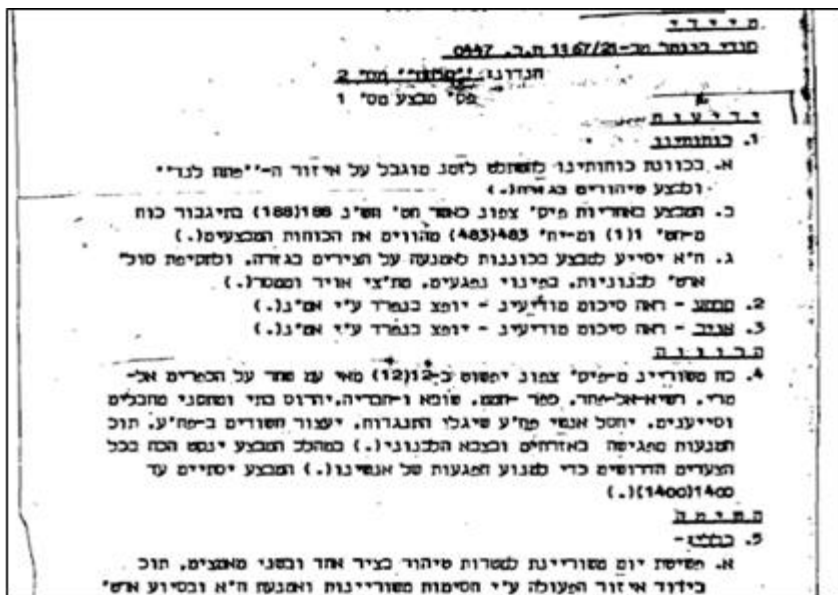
ס ו ד י
מנדל בנגמר מב-11.67/21 ת.ב. 0447
הגדודנה "מסמוני" מס' 2
פק' מבצע מס' 1

י ד י ע ו ת
1. כוחותינו
א. בכוונת כוחותינו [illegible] לזטם מוגבל על איזור ה"יפוח לגדי" (מבצע סיהורים בגזרה).
ב. המבצע באחריות פיק' צפונ כאשר חט' חש"נ 188(188) בתיגבור כוח ס-יחי' 1(1) וס-יחי' 483(483) מהווים את הכוחות המבצעים.
ג. ח"א יסייע למבצע בכוננות למענה על הצירים בגזרה, ולמקימת סול' אש' לכוננויות, בפינוי נפגעים, פת"צי אויר וסמכר(.)
2. ממשב - ראה סיכום מודיעינ - יופצ בנפרד ע"י אמ"נ(.)
3. צבב - ראה סיכום מודיעינ - יופצ בנפרד ע"י אמ"נ(.)
כ ו ו נ ה
4. כח משוריינ מ-פיק' צפונ יתפוס ב-12(12) מאי עם שחר על הצירים אל-מרי, רשיא-אל-אחד, כפר -חמם, פואא ו-חבריה, יהרוס בתי ומחסני מחבלים וסייענים, יחסל אנשי פת"ע שיגלו התנגדות, יעצור חשודים ב-פת"ע, תוכ מנעות מתגישה לאזרחים ולצבא הלבנוני(.) במהלך המבצע ינקט הכח בכל הצעדים הדרושים כדי למנוע פגיעות של אנשינו(.) המבצע יסתיים עד 1400(1400)(.)
ב י צ ו ע
5. כללי-
א. תפישת יום משוריינת לשרות טיהור בציר אחד ובשני מאמצים, תוכ בידוד איזור הפעולה ע"י חסימות משוריינות ומענה ח"א ובסיוע אש'